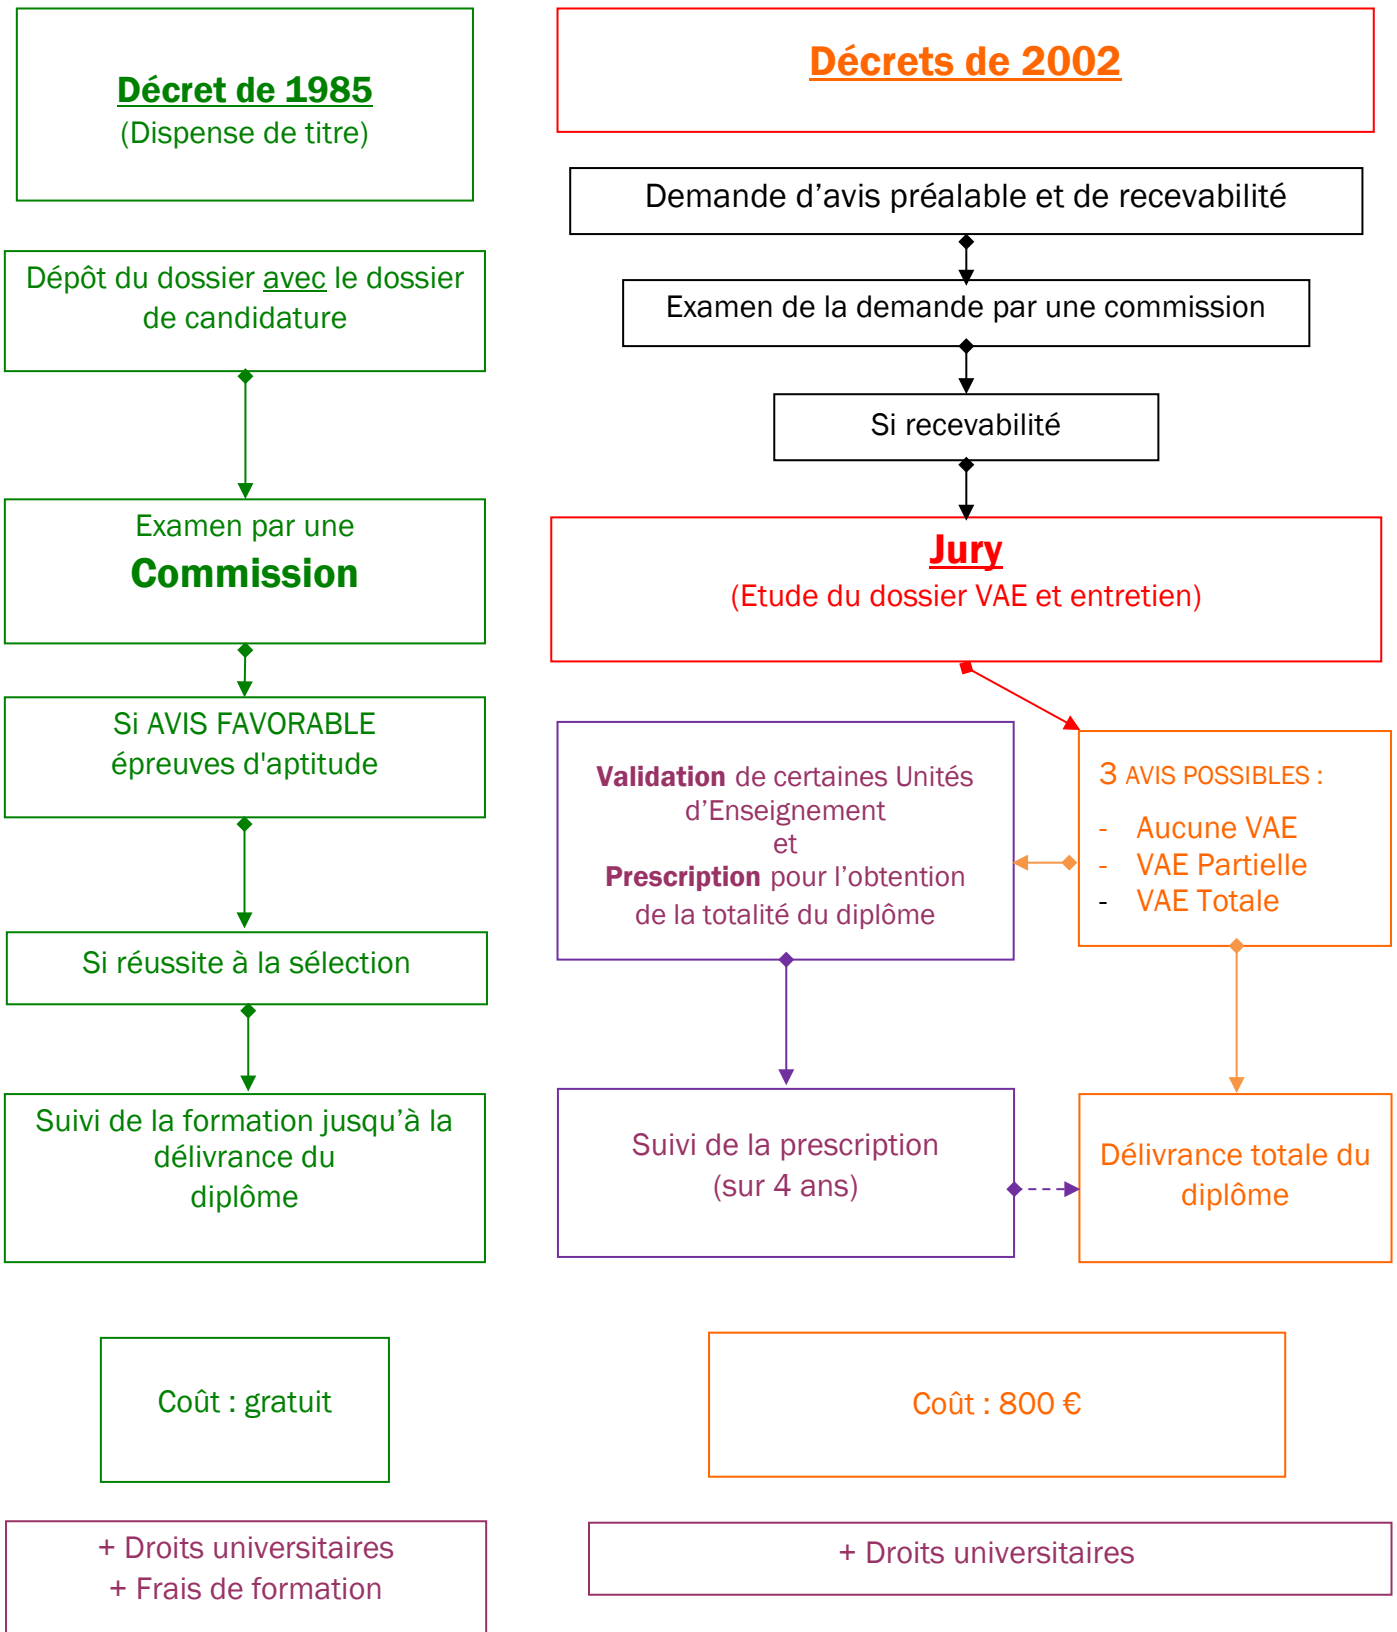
Décret de 1985
(Dispense de titre)

Dépôt du dossier avec le dossier de candidature

Examen par une
Commission

Si AVIS FAVORABLE
épreuves d'aptitude

Si réussite à la sélection

Suivi de la formation jusqu'à la délivrance du diplôme

Coût : gratuit

+ Droits universitaires
+ Frais de formation

Décrets de 2002

Demande d'avis préalable et de recevabilité

Examen de la demande par une commission

Si recevabilité

Jury
(Etude du dossier VAE et entretien)

Validation de certaines Unités d'Enseignement
et
Prescription pour l'obtention de la totalité du diplôme

3 AVIS POSSIBLES :
- Aucune VAE
- VAE Partielle
- VAE Totale

Suivi de la prescription
(sur 4 ans)

Délivrance totale du diplôme

Coût : 800 €

+ Droits universitaires